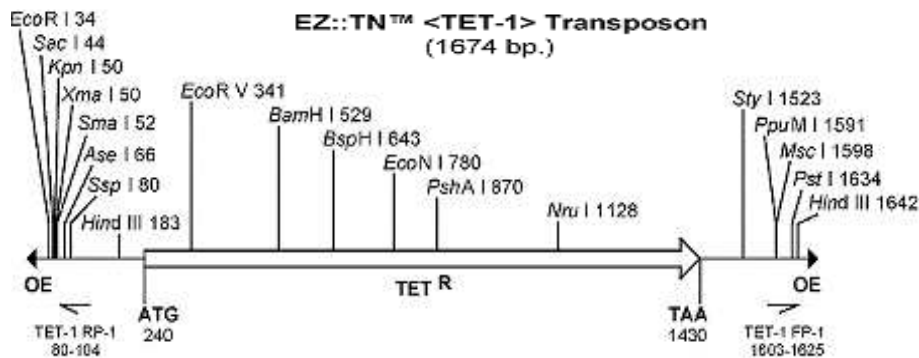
EZ::TN™ <TET-1> Transposon
(1674 bp.)

EcoR I 34
Sac I 44
Kpn I 50
Xma I 50
Sma I 52
Ase I 66
Ssp I 80
Hind III 183

EcoR V 341
BamH I 529
BspH I 643
EcoN I 780
PshA I 870
Nru I 1128

Sty I 1523
PpuM I 1591
Msc I 1598
Pst I 1634
Hind III 1642

OE
OE

TET R

ATG
240

TAA
1430

TET-1 RP-1
80-104

TET-1 FP-1
1603-1625